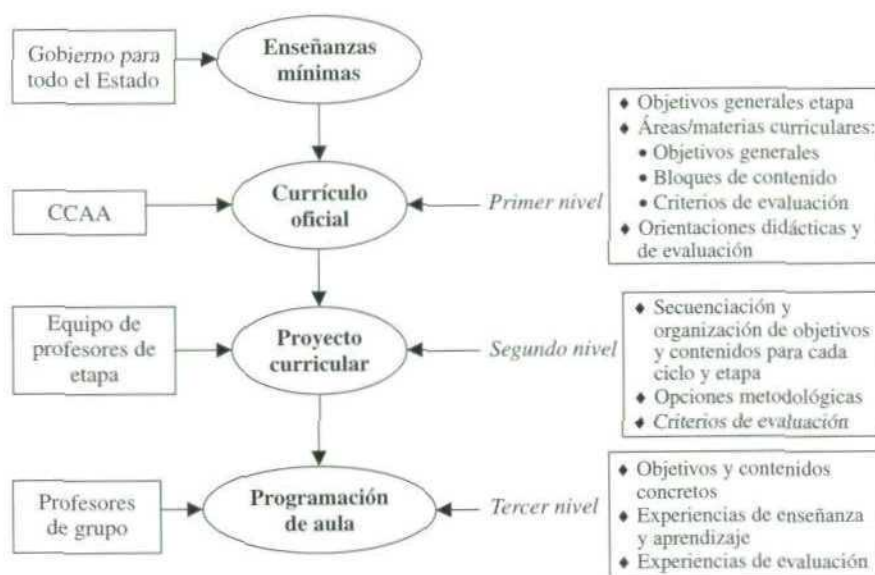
Gobierno para todo el Estado

Enseñanzas mínimas

- Objetivos generales etapa
- Áreas/materias curriculares:
  - Objetivos generales
  - Bloques de contenido
  - Criterios de evaluación
- Orientaciones didácticas y de evaluación

CCAA

Currículo oficial

Primer nivel

Equipo de profesores de etapa

Proyecto curricular

Segundo nivel

- Secuenciación y organización de objetivos y contenidos para cada ciclo y etapa
- Opciones metodológicas
- Criterios de evaluación

Profesores de grupo

Programación de aula

Tercer nivel

- Objetivos y contenidos concretos
- Experiencias de enseñanza y aprendizaje
- Experiencias de evaluación